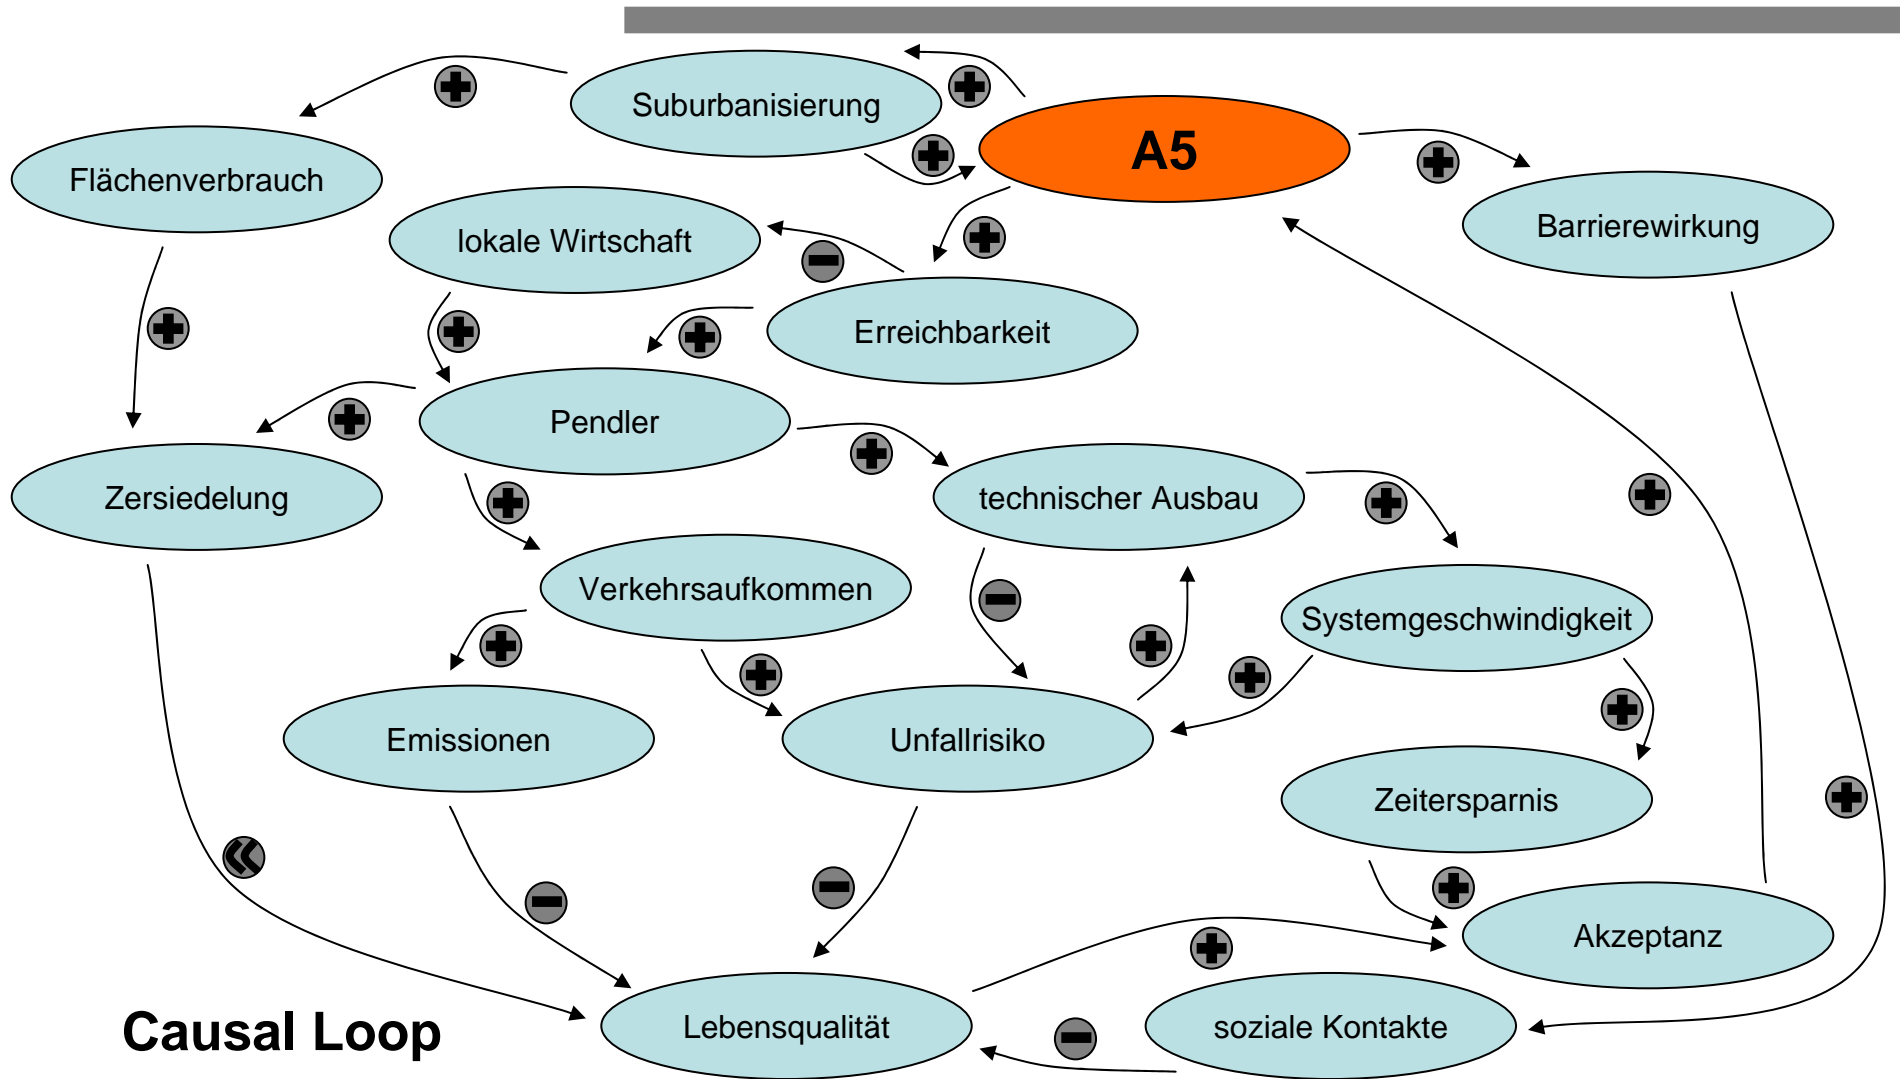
Suburbanisierung

A5

Flächenverbrauch

Barrierewirkung

lokale Wirtschaft

Erreichbarkeit

Pendler

Zersiedelung

technischer Ausbau

Verkehrsaufkommen

Systemgeschwindigkeit

Emissionen

Unfallrisiko

Zeitersparnis

Akzeptanz

Lebensqualität

soziale Kontakte

Causal Loop